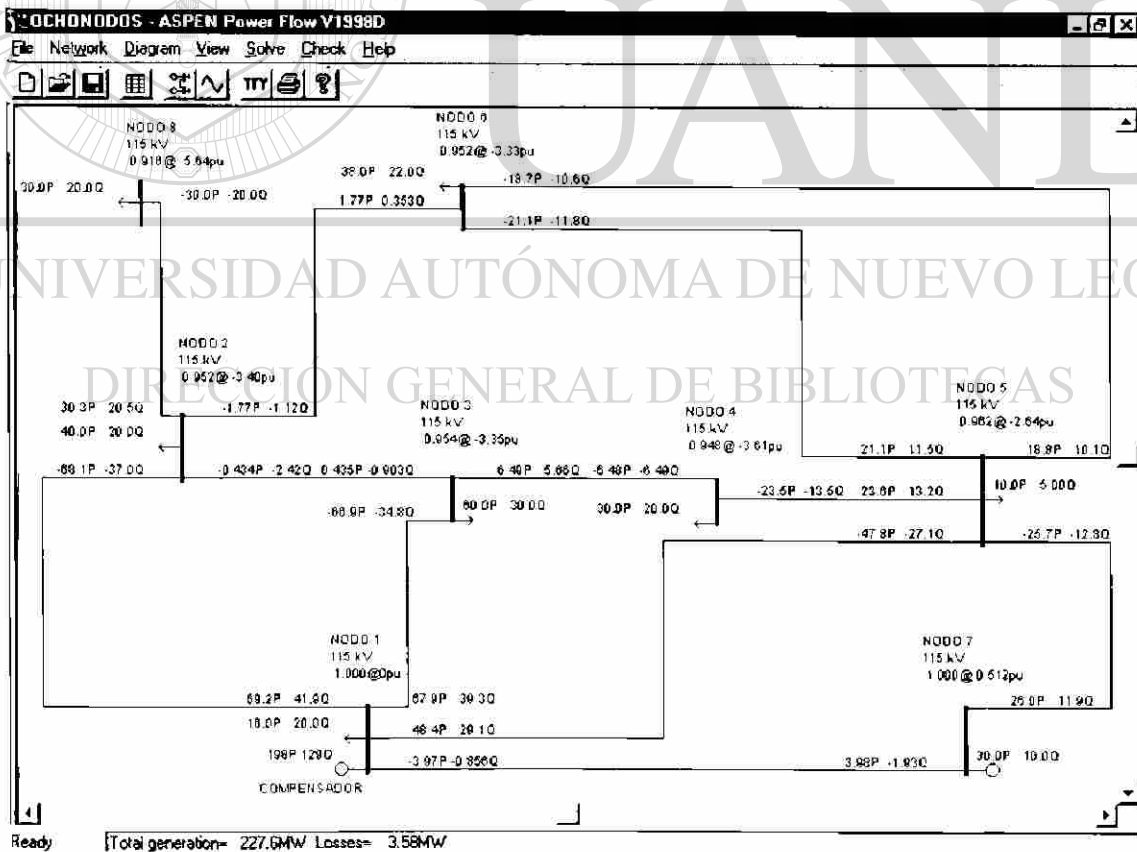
OCHONODOS - ASPEN Power Flow V1998D

File Network Diagram View Solve Check Help

TTY

NODO 8
115 kV
0.918@ -5.64pu

NODO 6
115 kV
0.952@ -3.33pu

30.0P 20.0Q

-30.0P -20.0Q

39.0P 22.0Q

1.77P 0.353Q

-19.7P -10.6Q

-21.1P -11.8Q

UNIVERSIDAD AUTÓNOMA DE NUEVO LEÓN

NODO 2
115 kV
0.952@ -3.40pu

DIRECCIÓN GENERAL DE BIBLIOTECAS

30.3P 20.5Q

40.0P 20.0Q

-1.77P -1.12Q

NODO 3
115 kV
0.954@ -3.35pu

NODO 4
115 kV
0.948@ -3.61pu

NODO 5
115 kV
0.962@ -2.64pu

-68.1P -37.0Q

-0.434P -2.42Q 0.435P -0.903Q

6.40P 5.66Q -6.40P -6.40Q

21.1P 11.5Q

18.8P 10.1Q

-23.6P -13.5Q 23.8P 13.2Q

10.0P 5.00Q

-66.9P -34.8Q

60.0P 30.0Q

30.0P 20.0Q

-47.8P -27.1Q

-25.7P -12.8Q

NODO 1
115 kV
1.000@0pu

NODO 7
115 kV
1.000@0.512pu

69.2P 41.9Q

67.9P 39.3Q

25.0P 11.9Q

18.0P 20.0Q

48.4P 29.1Q

198P 129Q

-3.97P -0.856Q

3.98P -1.93Q

30.0P 10.0Q

COMPENSADOR

Ready

Total generation= 227.6MW Losses= 3.58MW